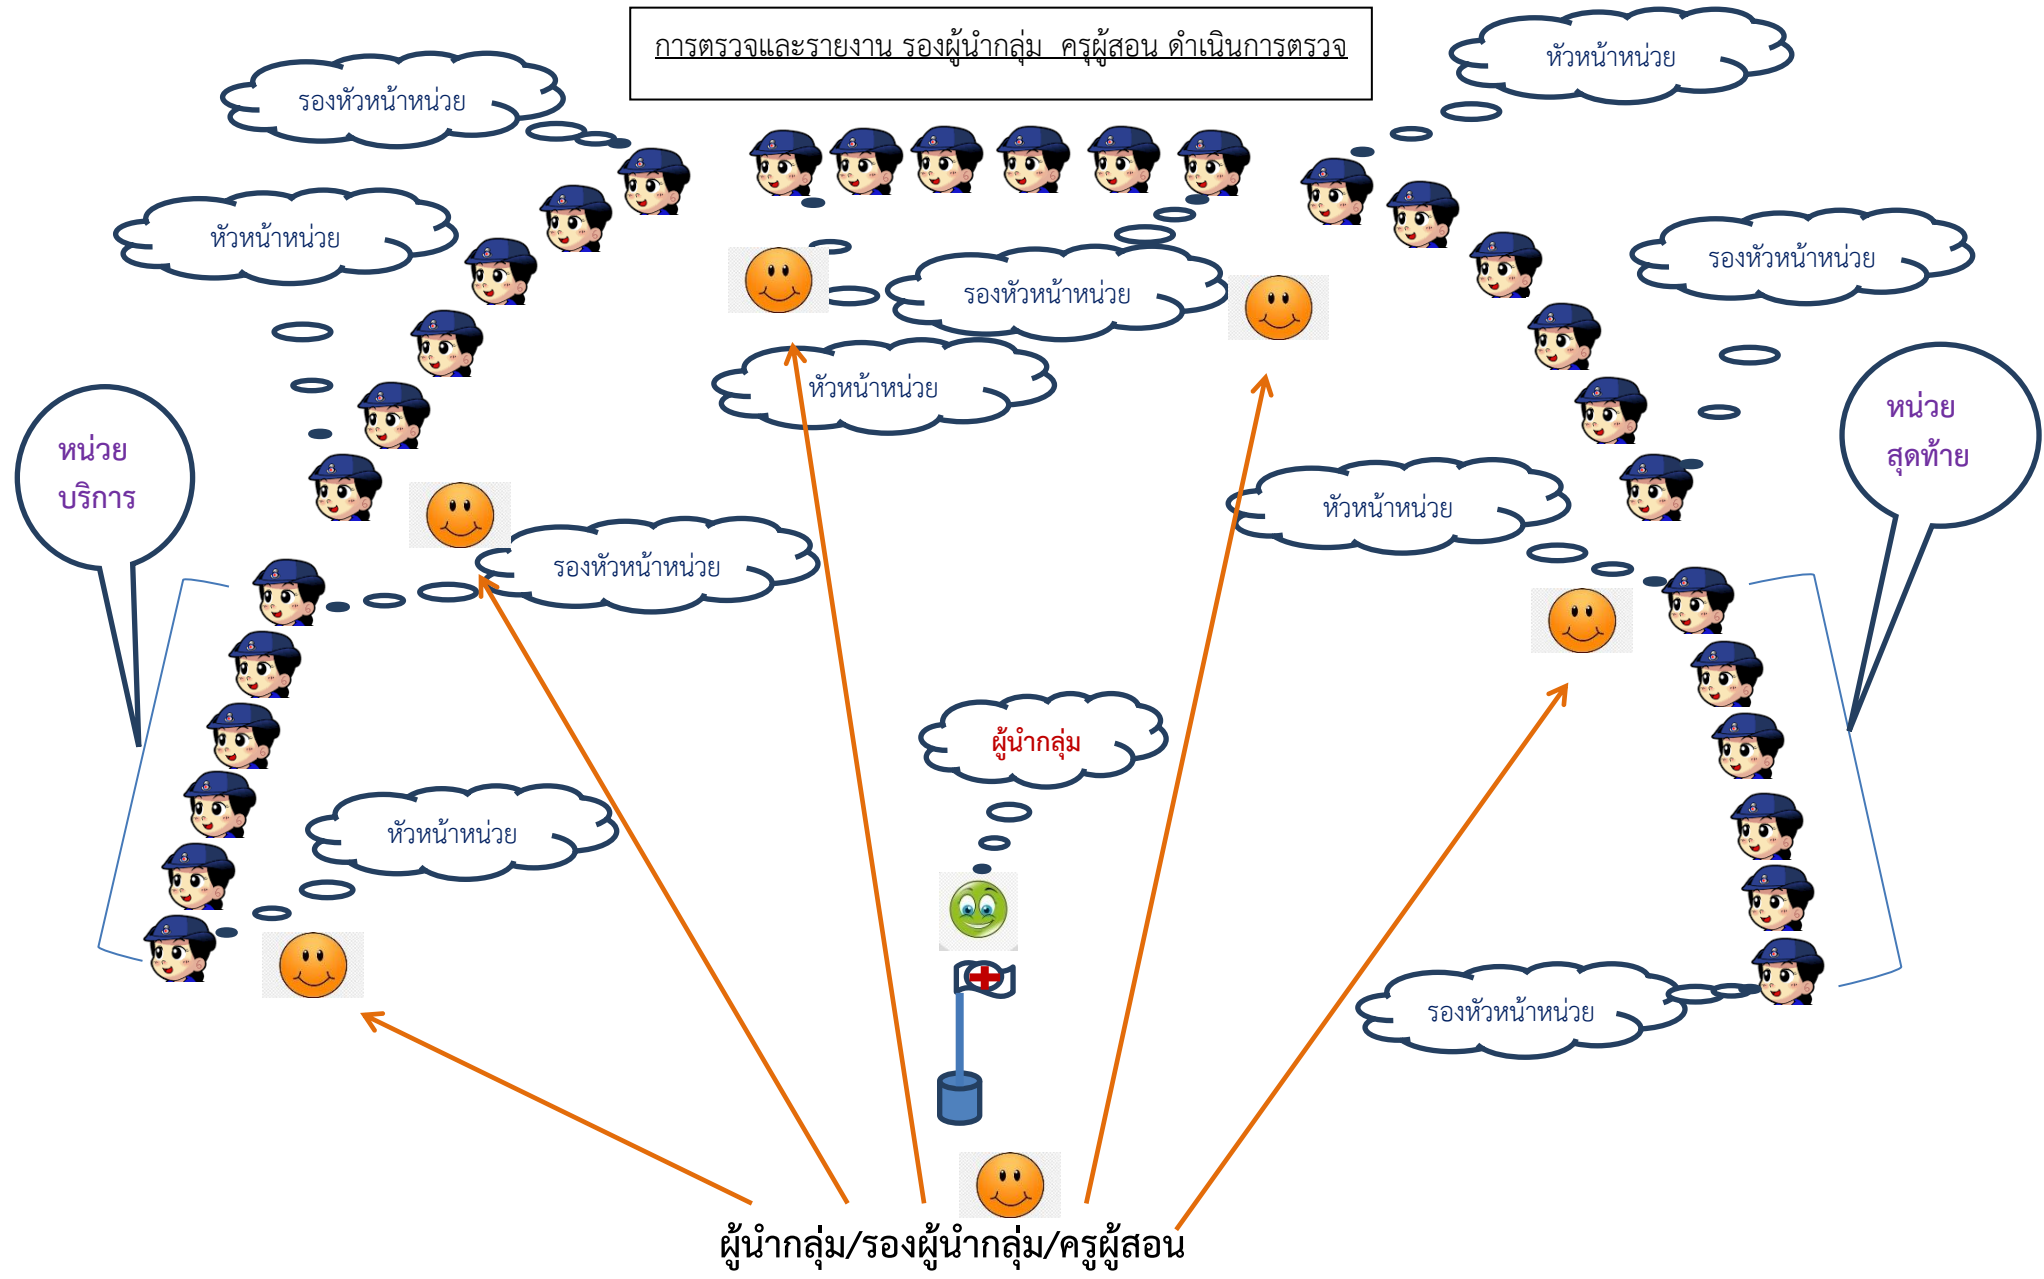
การตรวจและรายงาน รองผู้นำกลุ่ม ครูผู้สอน ดำเนินการตรวจ

รองหัวหน้าหน่วย

หัวหน้าหน่วย

หัวหน้าหน่วย

รองหัวหน้าหน่วย

รองหัวหน้าหน่วย

หัวหน้าหน่วย

หน่วย บริการ

รองหัวหน้าหน่วย

หัวหน้าหน่วย

หน่วย สุดท้าย

ผู้นำกลุ่ม

หัวหน้าหน่วย

รองหัวหน้าหน่วย

ผู้นำกลุ่ม/รองผู้นำกลุ่ม/ครูผู้สอน